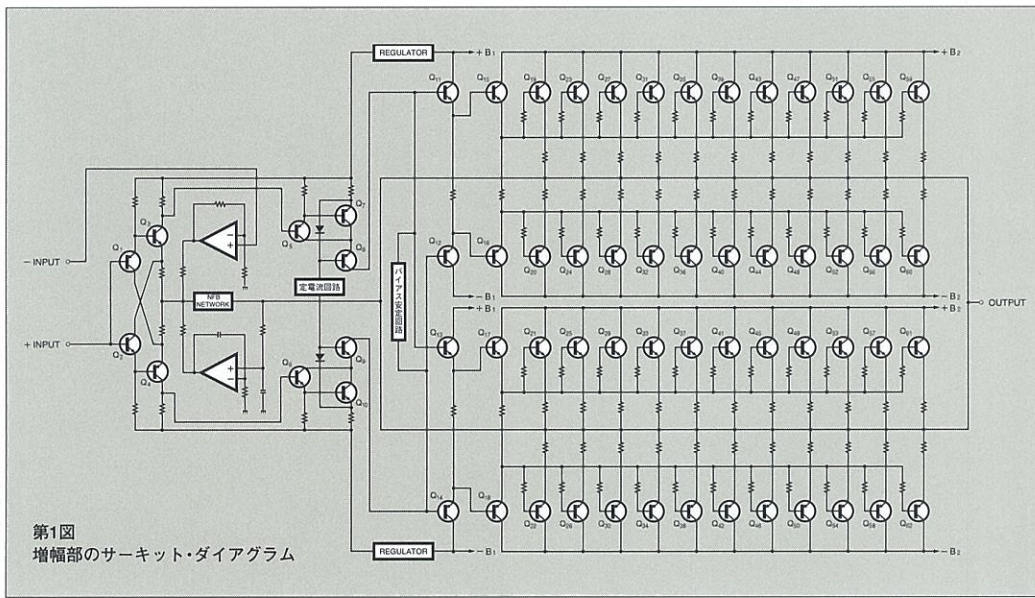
REGULATOR

$+B_1$

$+B_2$

$Q_{11}$ $Q_{15}$ $Q_{19}$ $Q_{23}$ $Q_{27}$ $Q_{31}$ $Q_{35}$ $Q_{39}$ $Q_{43}$ $Q_{47}$ $Q_{51}$ $Q_{55}$ $Q_{59}$

$Q_3$ $Q_7$ $Q_5$ $Q_6$

$Q_1$

− INPUT

$Q_{12}$ $Q_{16}$

$Q_{20}$ $Q_{24}$ $Q_{28}$ $Q_{32}$ $Q_{36}$ $Q_{40}$ $Q_{44}$ $Q_{48}$ $Q_{52}$ $Q_{56}$ $Q_{60}$

バイアス安定回路

NFB NETWORK

定電流回路

$-B_1$

$-B_2$

OUTPUT

$+B_2$

+ INPUT

$Q_2$

$Q_4$

$Q_8$ $Q_9$ $Q_{10}$

$Q_{13}$ $Q_{17}$ $Q_{21}$ $Q_{25}$ $Q_{29}$ $Q_{33}$ $Q_{37}$ $Q_{41}$ $Q_{45}$ $Q_{49}$ $Q_{53}$ $Q_{57}$ $Q_{61}$

$Q_{14}$ $Q_{18}$ $Q_{22}$ $Q_{26}$ $Q_{30}$ $Q_{34}$ $Q_{38}$ $Q_{42}$ $Q_{46}$ $Q_{50}$ $Q_{54}$ $Q_{58}$ $Q_{62}$

第1図
増幅部のサーキット・ダイアグラム

REGULATOR

$-B_1$

$-B_2$